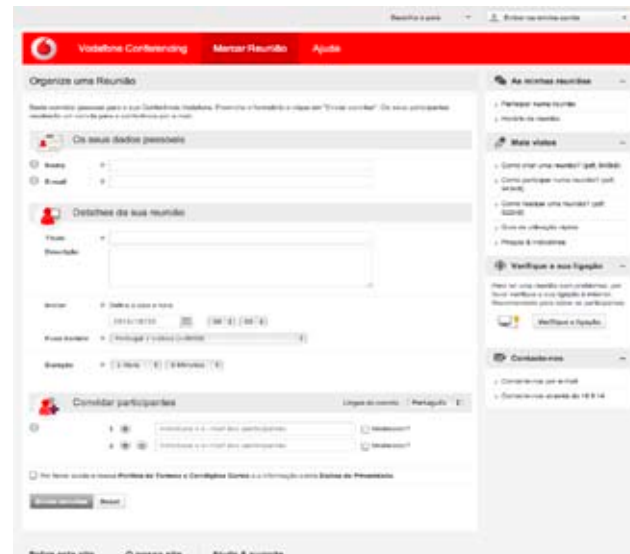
Escolha o país
Entrar na minha conta

Vodafone Conferencing
Marcar Reunião
Ajuda

Organize uma Reunião

Basta consultar pessoas para a sua Conferência Vodafone. Preencha o formulário e clique em "Enviar convites". Os seus participantes receberão um convite para a conferência por e-mail.

Os seus dados pessoais

Nome
E-mail

Detalhes da sua reunião

Título
Descrição

Iniciar
Defina a data e hora
2013/10/10
Fuso horário
Portugal / Lisboa (+00:00)
Duração
1 Hora
0 Minutos

Convidar participantes

Língua do convite
Português

Introduza o e-mail dos participantes
Moderador?
Introduza o e-mail dos participantes
Moderador?

Eu li e aceito a Política de Termos e Condições Gerais e a informação sobre Dados de Privacidade

Enviar convites
Reset

As minhas reuniões
Participar numa reunião
Histórico de reuniões

Mais vistos
Como criar uma reunião? (pdf, 8mBit)
Como participar numa reunião? (pdf, 8mBit)
Como realizar uma reunião? (pdf, 8mBit)
Guia de utilização rápida
Preços & indicativos

Verifique a sua ligação
Para ter uma reunião sem problemas, por favor verifique a sua ligação à internet. Recomendamos isto para todos os participantes.
Verificar a ligação

Contacte-nos
Contacte-nos por e-mail
Contacte-nos através do 16 9 14

Sobre este site
O nosso site
Ajuda & suporte